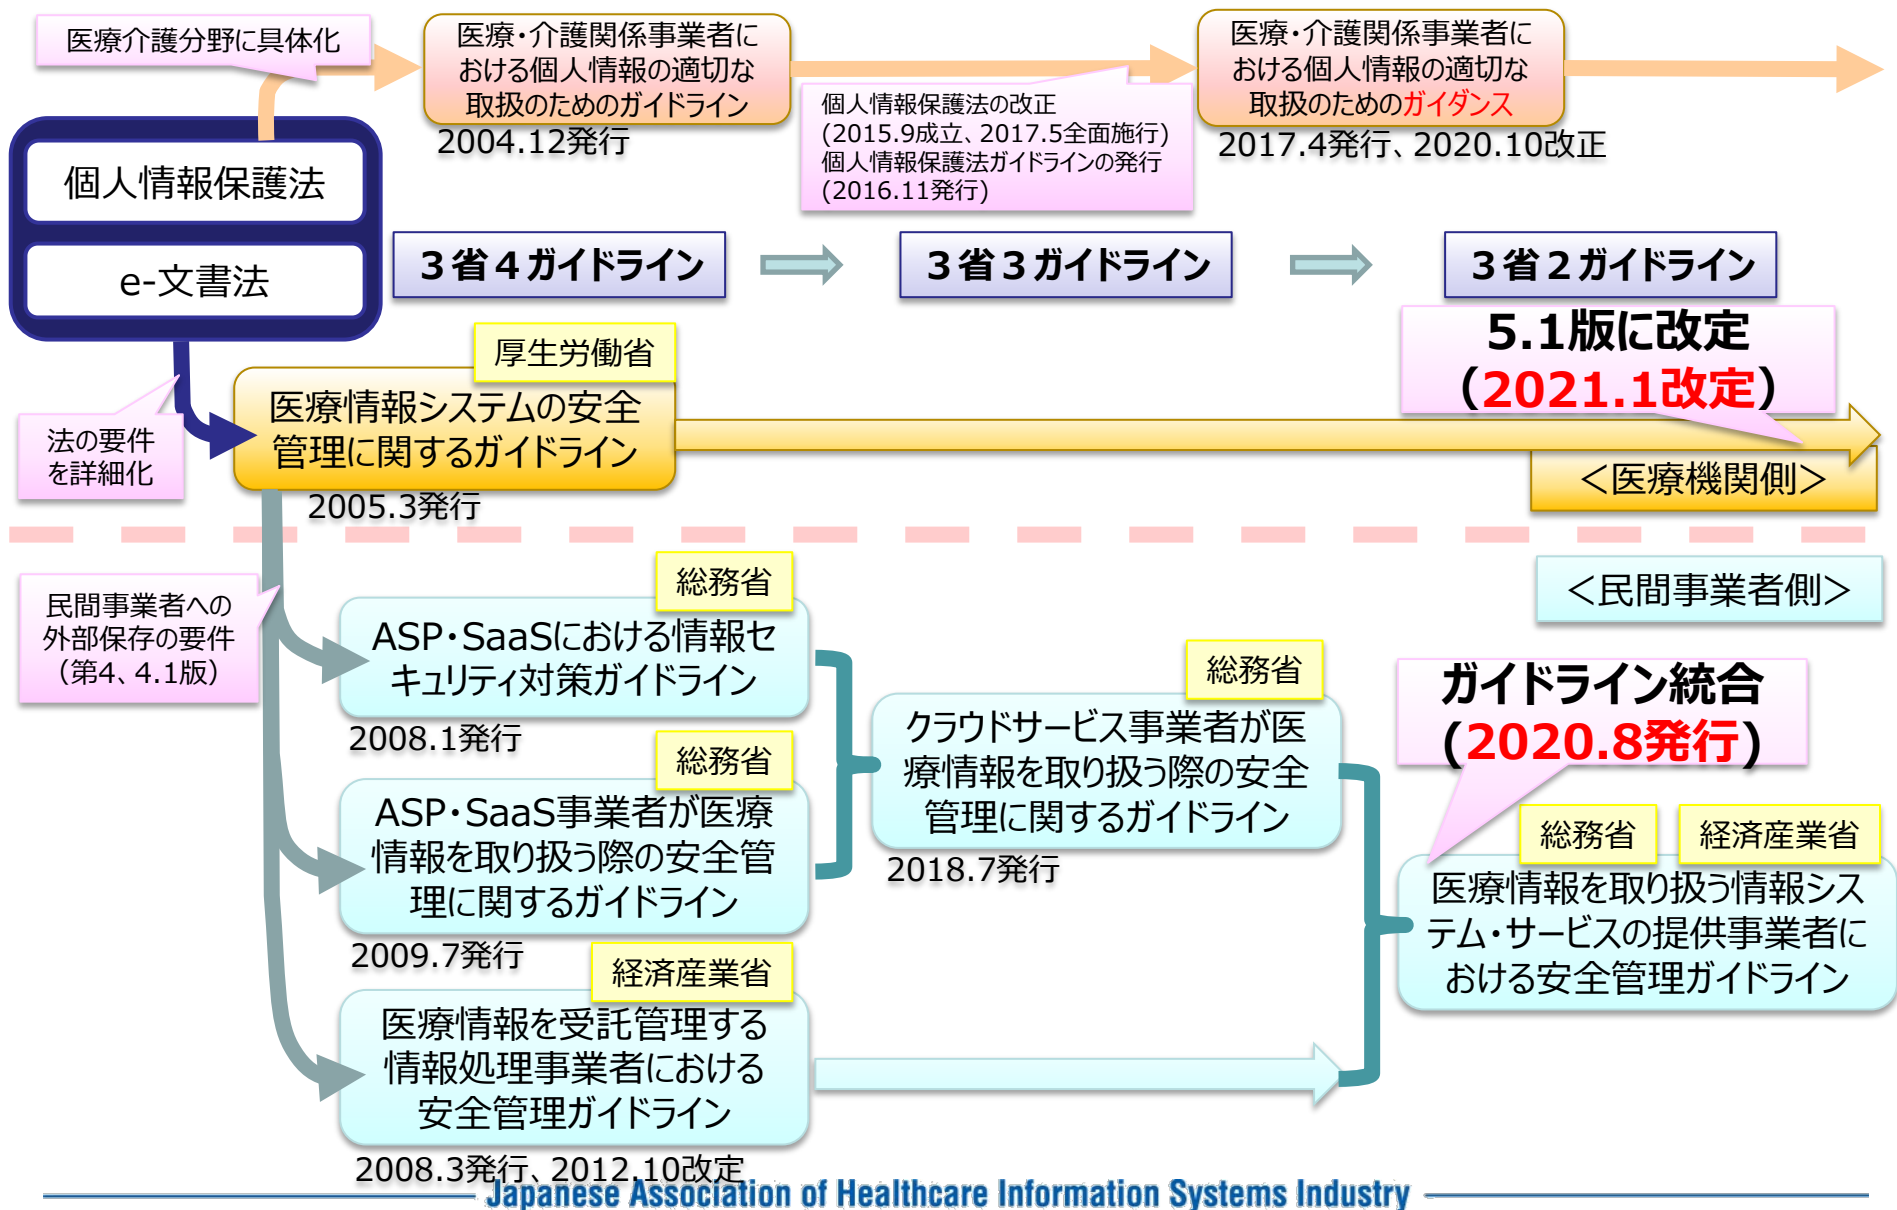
医療介護分野に具体化

医療・介護関係事業者における個人情報の適切な取扱のためのガイドライン
2004.12発行

個人情報保護法の改正
(2015.9成立、2017.5全面施行)
個人情報保護法ガイドラインの発行
(2016.11発行)

医療・介護関係事業者における個人情報の適切な取扱のためのガイダンス
2017.4発行、2020.10改正

個人情報保護法

e-文書法

３省４ガイドライン

３省３ガイドライン

３省２ガイドライン

5.1版に改定
(2021.1改定)

厚生労働省

医療情報システムの安全管理に関するガイドライン
2005.3発行

法の要件を詳細化

<医療機関側>

<民間事業者側>

民間事業者への外部保存の要件（第4、4.1版）

総務省
ASP・SaaSにおける情報セキュリティ対策ガイドライン
2008.1発行

総務省
ASP・SaaS事業者が医療情報を取り扱う際の安全管理に関するガイドライン
2009.7発行

経済産業省
医療情報を受託管理する情報処理事業者における安全管理ガイドライン
2008.3発行、2012.10改定

総務省
クラウドサービス事業者が医療情報を取り扱う際の安全管理に関するガイドライン
2018.7発行

ガイドライン統合
(2020.8発行)

総務省
経済産業省
医療情報を取り扱う情報システム・サービスの提供事業者における安全管理ガイドライン

Japanese Association of Healthcare Information Systems Industry